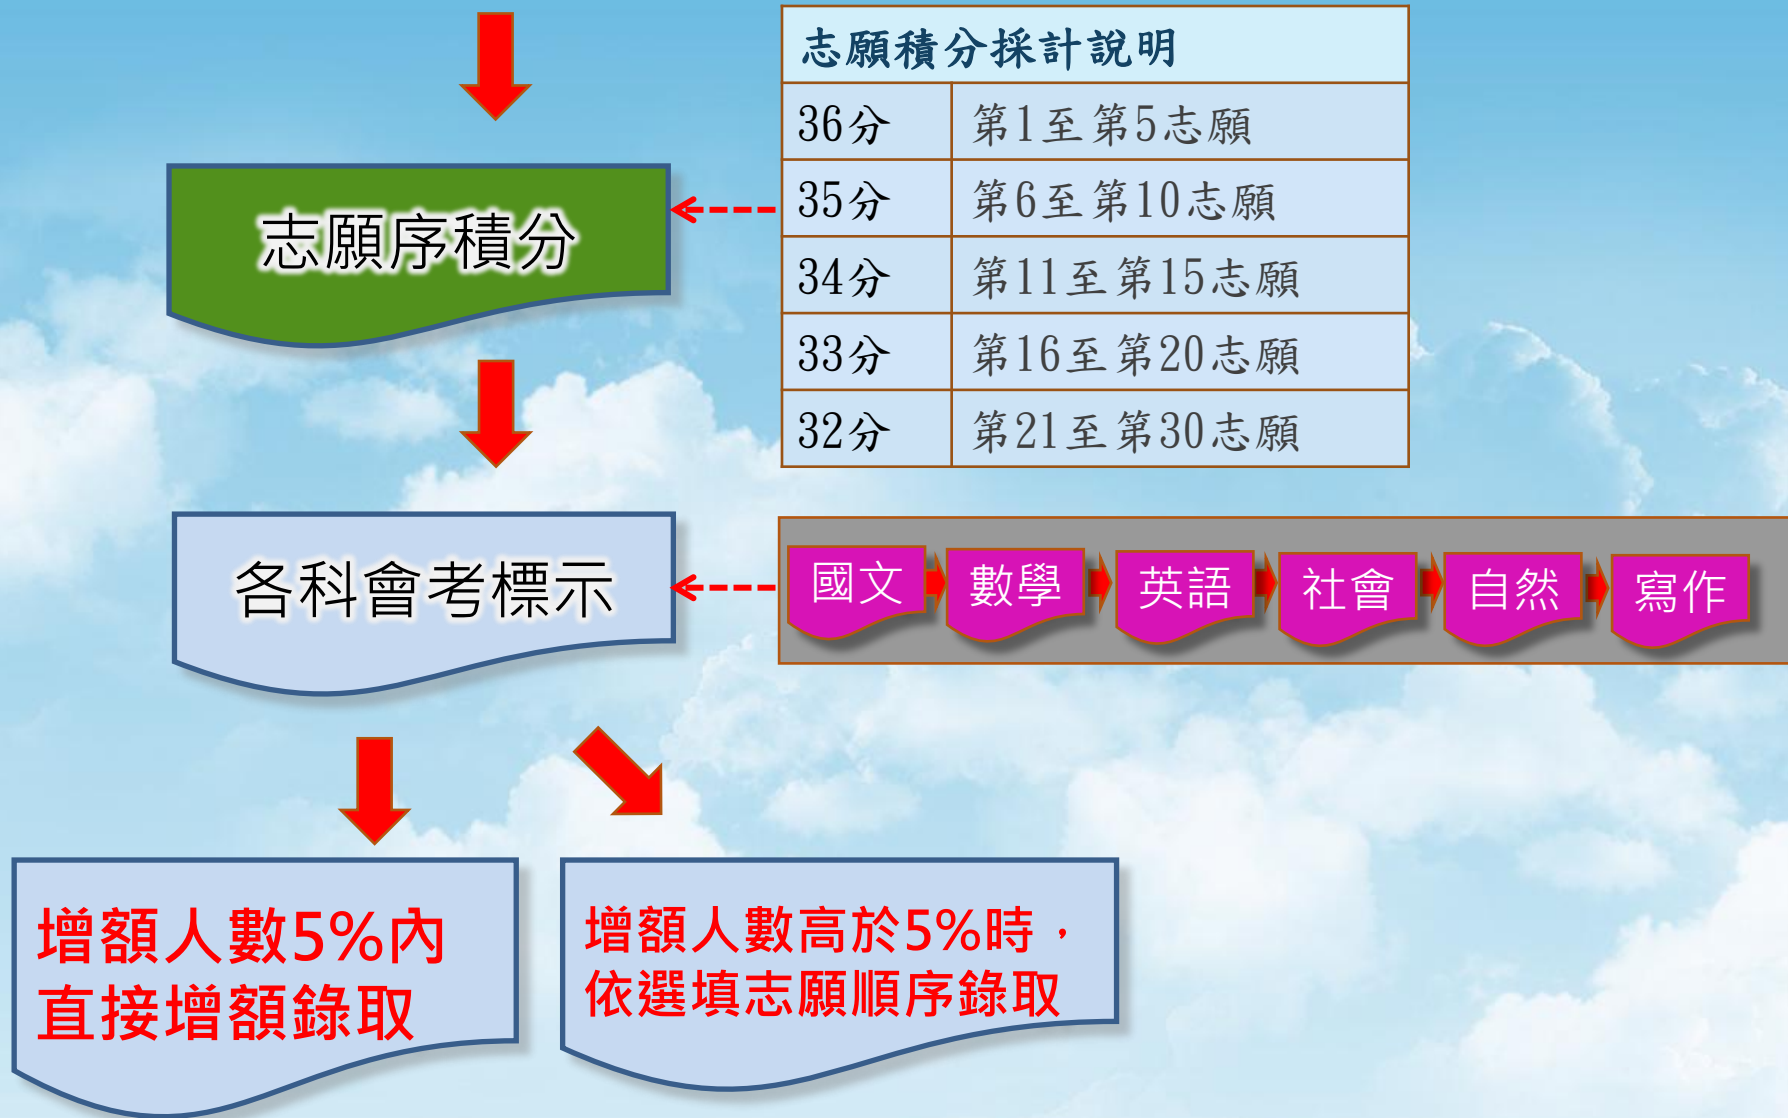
志願序積分

| 志願積分採計說明 | |
|---|---|
| 36分 | 第1至第5志願 |
| 35分 | 第6至第10志願 |
| 34分 | 第11至第15志願 |
| 33分 | 第16至第20志願 |
| 32分 | 第21至第30志願 |

各科會考標示

國文 數學 英語 社會 自然 寫作

增額人數5%內直接增額錄取

增額人數高於5%時，依選填志願順序錄取